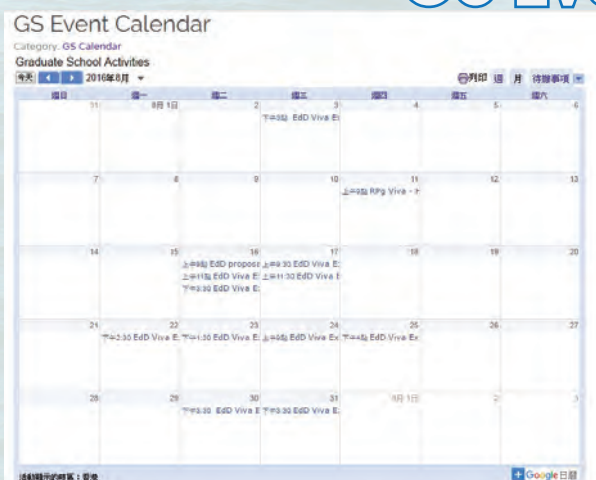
GS Event Calendar

Category: GS Calendar

Graduate School Activities

今天 2016年8月 ▾

列印 週 月 待辦事項 ▾

| 週日 | 週一 | 週二 | 週三 | 週四 | 週五 | 週六 |
|---|---|---|---|---|---|---|
| 31 | 8月 1日 | 2 | 3 下午3點 EdD Viva Ex | 4 | 5 | 6 |
| 7 | 8 | 9 | 10 | 11 上午9點 RPg Viva - F | 12 | 13 |
| 14 | 15 | 16 上午9點 EdD propos 上午11點 EdD Viva E 下午3:30 EdD Viva E | 17 上午9:30 EdD Viva E 上午11:30 EdD Viva E | 18 | 19 | 20 |
| 21 | 22 下午3:30 EdD Viva E | 23 下午1:30 EdD Viva E | 24 上午9點 EdD Viva Ex | 25 下午4點 EdD Viva Ex | 26 | 27 |
| 28 | 29 | 30 下午3:30 EdD Viva E | 31 下午3:30 EdD Viva E | 9月 1日 | 2 | 3 |

活動時間的時區：香港

Google 日曆